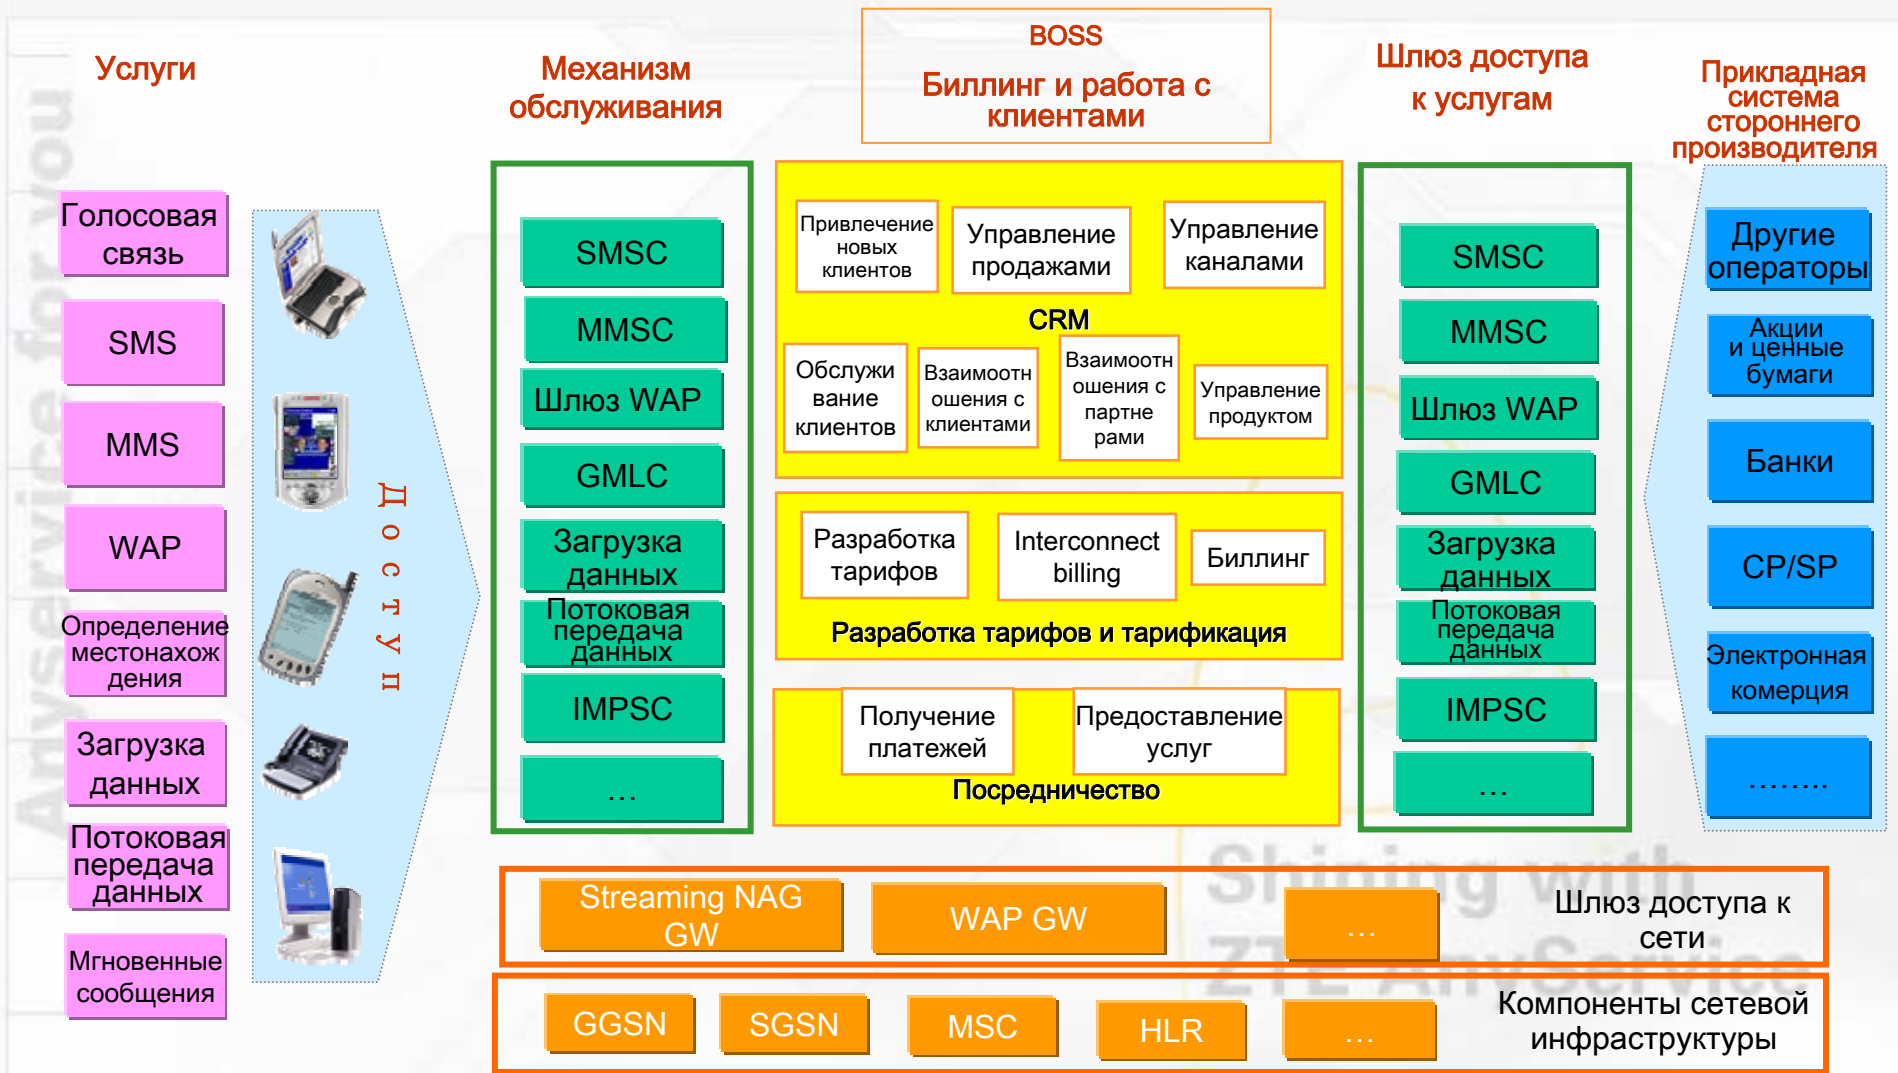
Услуги

Механизм обслуживания

BOSS

Биллинг и работа с клиентами

Шлюз доступа к услугам

Прикладная система стороннего производителя

Голосовая связь

SMS

MMS

WAP

Определение местонахождения

Загрузка данных

Потоковая передача данных

Мгновенные сообщения

Доступ

SMSC

MMSC

Шлюз WAP

GMLC

Загрузка данных

Потоковая передача данных

IMPSC

…

Привлечение новых клиентов

Управление продажами

Управление каналами

CRM

Обслуживание клиентов

Взаимоотношения с клиентами

Взаимоотношения с партнерами

Управление продуктом

Разработка тарифов

Interconnect billing

Биллинг

Разработка тарифов и тарификация

Получение платежей

Предоставление услуг

Посредничество

SMSC

MMSC

Шлюз WAP

GMLC

Загрузка данных

Потоковая передача данных

IMPSC

…

Другие операторы

Акции и ценные бумаги

Банки

CP/SP

Электронная комерция

……..

Streaming NAG GW

WAP GW

…

Шлюз доступа к сети

GGSN

SGSN

MSC

HLR

…

Компоненты сетевой инфраструктуры

Shining with ZTE AnyService

AnyService for you